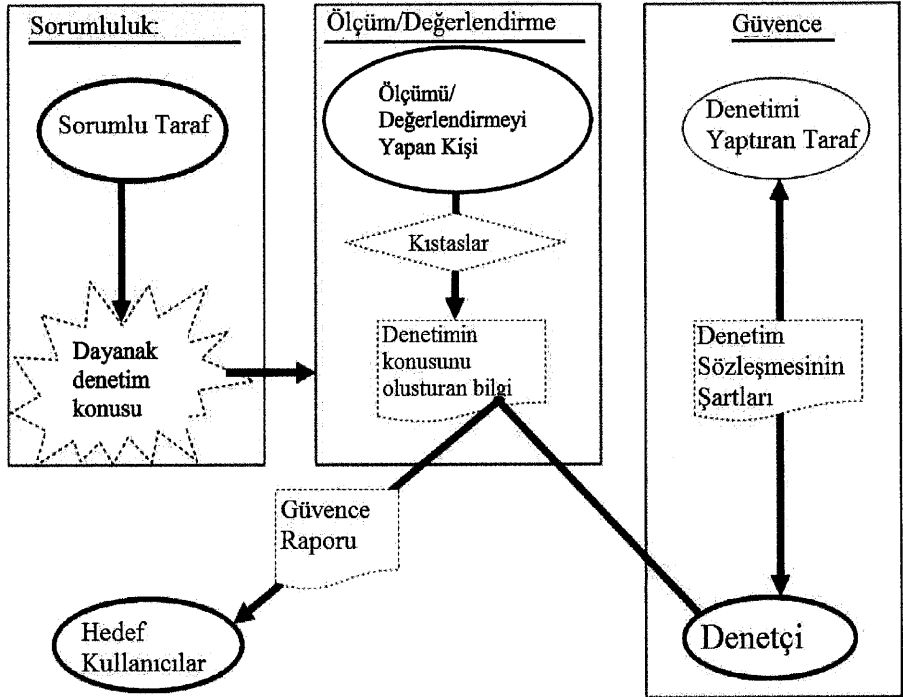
Sorumluluk:

Sorumlu Taraf

Dayanak denetim konusu

Ölçüm/Değerlendirme

Ölçümü/ Değerlendirmeyi Yapan Kişi

Kıstaslar

Denetimin konusunu olusturan bilgi

Güvence

Denetimi Yaptıran Taraf

Denetim Sözleşmesinin Şartları

Güvence Raporu

Hedef Kullanıcılar

Denetçi